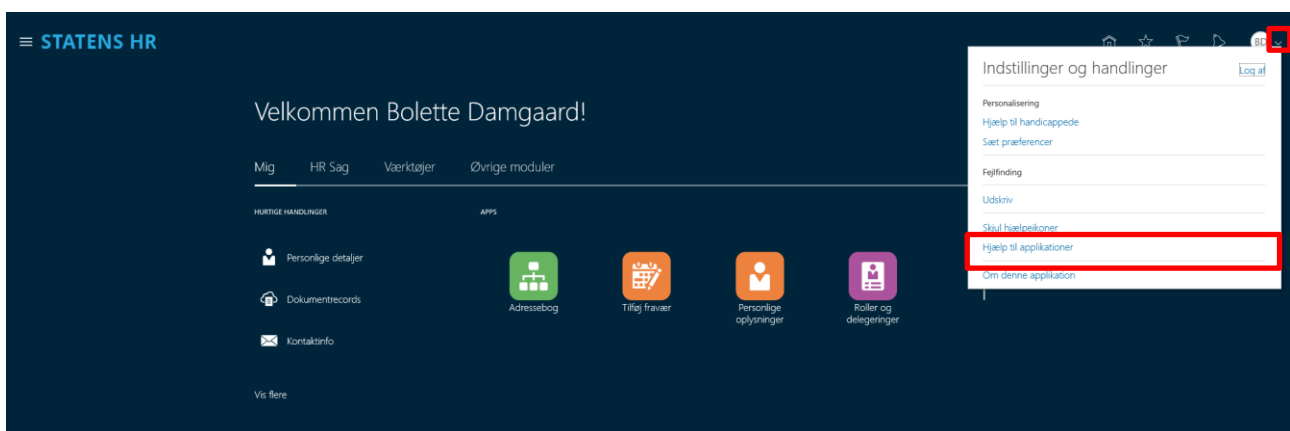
≡ STATENS HR

BD

Velkommen Bolette Damgaard!

Mig HR Sag Værktøjer Øvrige moduler

HURTIGE HANDLINGER

Personlige detaljer

Dokumentrecords

Kontaktinfo

Vis flere

APPS

Adressebog

Tilføj fravær

Personlige oplysninger

Roller og delegeringer

Indstillinger og handlinger

Log af

Personalisering

Hjælp til handicappede

Sæt præferencer

Fejlfinding

Udskriv

Skjul hjælpeikoner

Hjælp til applikationer

Om denne applikation